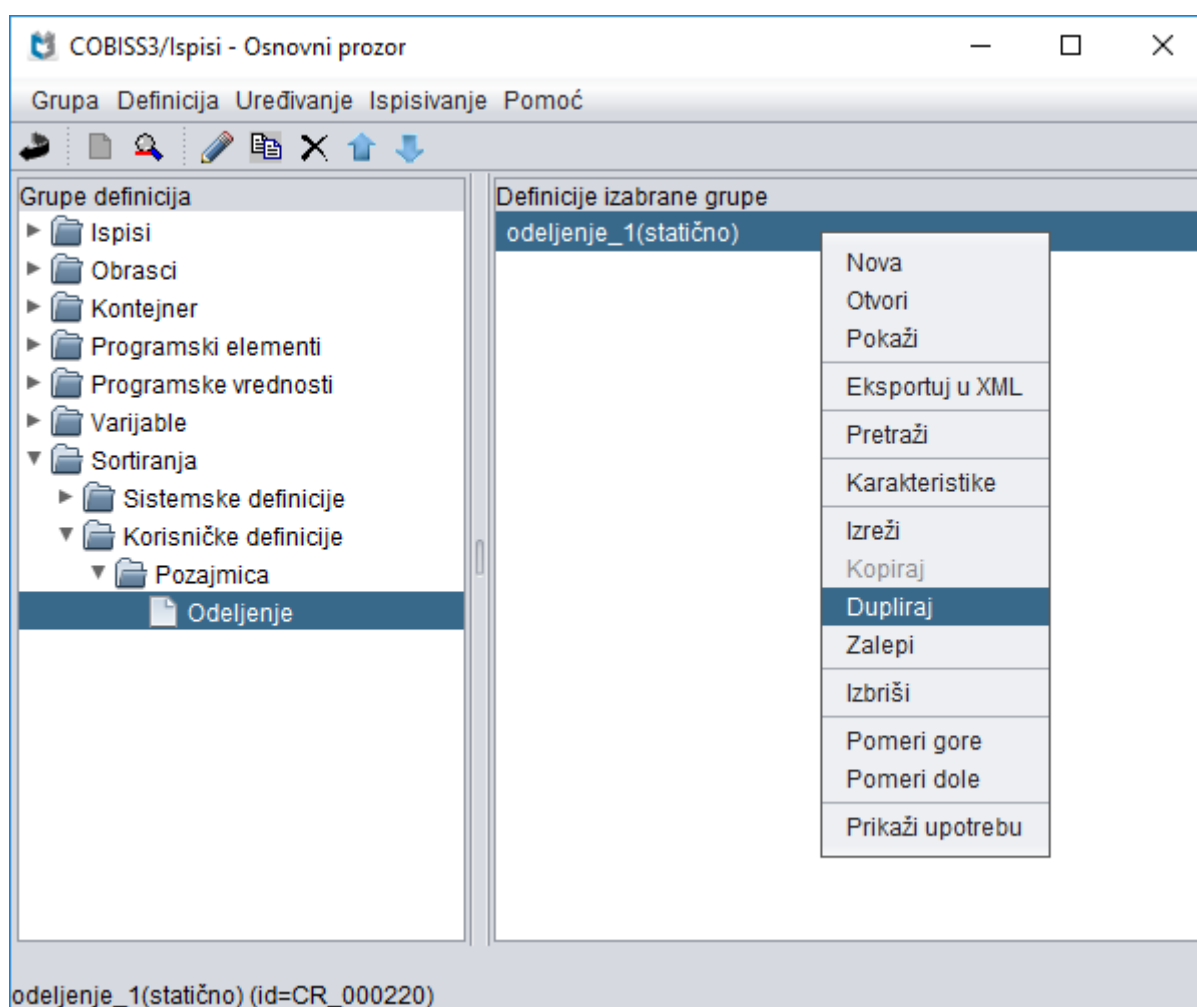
COBISS3/Ispisi - Osnovni prozor

Grupa Definicija Uređivanje Ispisivanje Pomoć

Grupe definicija
Ispisi
Obrasci
Kontejner
Programski elementi
Programske vrednosti
Varijable
Sortiranja
Sistemske definicije
Korisničke definicije
Pozajmica
Odeljenje

Definicije izabrane grupe
odeljenje_1(statično)

Nova
Otvori
Pokaži
Eksportuj u XML
Pretraži
Karakteristike
Izreži
Kopiraj
Dupliraj
Zalepi
Izbriši
Pomeri gore
Pomeri dole
Prikaži upotrebu

odeljenje_1(statično) (id=CR_000220)